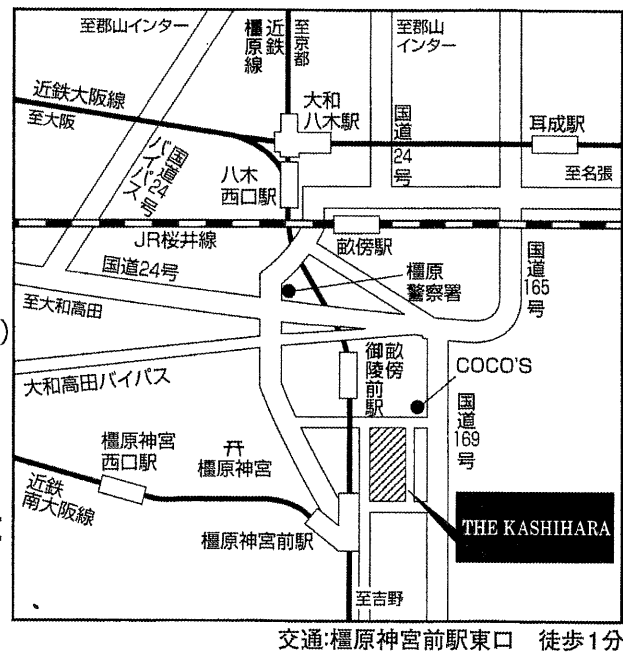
至郡山インター
橿原線
近鉄
至京都
至郡山インター
近鉄大阪線
至大阪
大和八木駅
国道24号
耳成駅
国道24号バイパス
八木西口駅
至名張
JR桜井線
畝傍駅
国道165号
国道24号
橿原警察署
至大和高田
御陵前駅
畝傍
大和高田バイパス
COCO'S
国道169号
橿原神宮西口駅
橿原神宮
近鉄南大阪線
THE KASHIHARA
橿原神宮前駅
至吉野
交通:橿原神宮前駅東口　徒歩1分